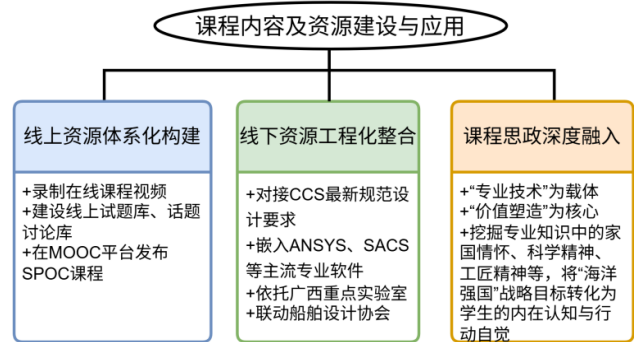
课程内容及资源建设与应用

线上资源体系化构建

+录制在线课程视频
+建设线上试题库、话题讨论库
+在MOOC平台发布SPOC课程

线下资源工程化整合

+对接CCS最新规范设计要求
+嵌入ANSYS、SACS等主流专业软件
+依托广西重点实验室
+联动船舶设计协会

课程思政深度融入

+"专业技术"为载体
+"价值塑造"为核心
+挖掘专业知识中的家国情怀、科学精神、工匠精神等，将"海洋强国"战略目标转化为学生的内在认知与行动自觉